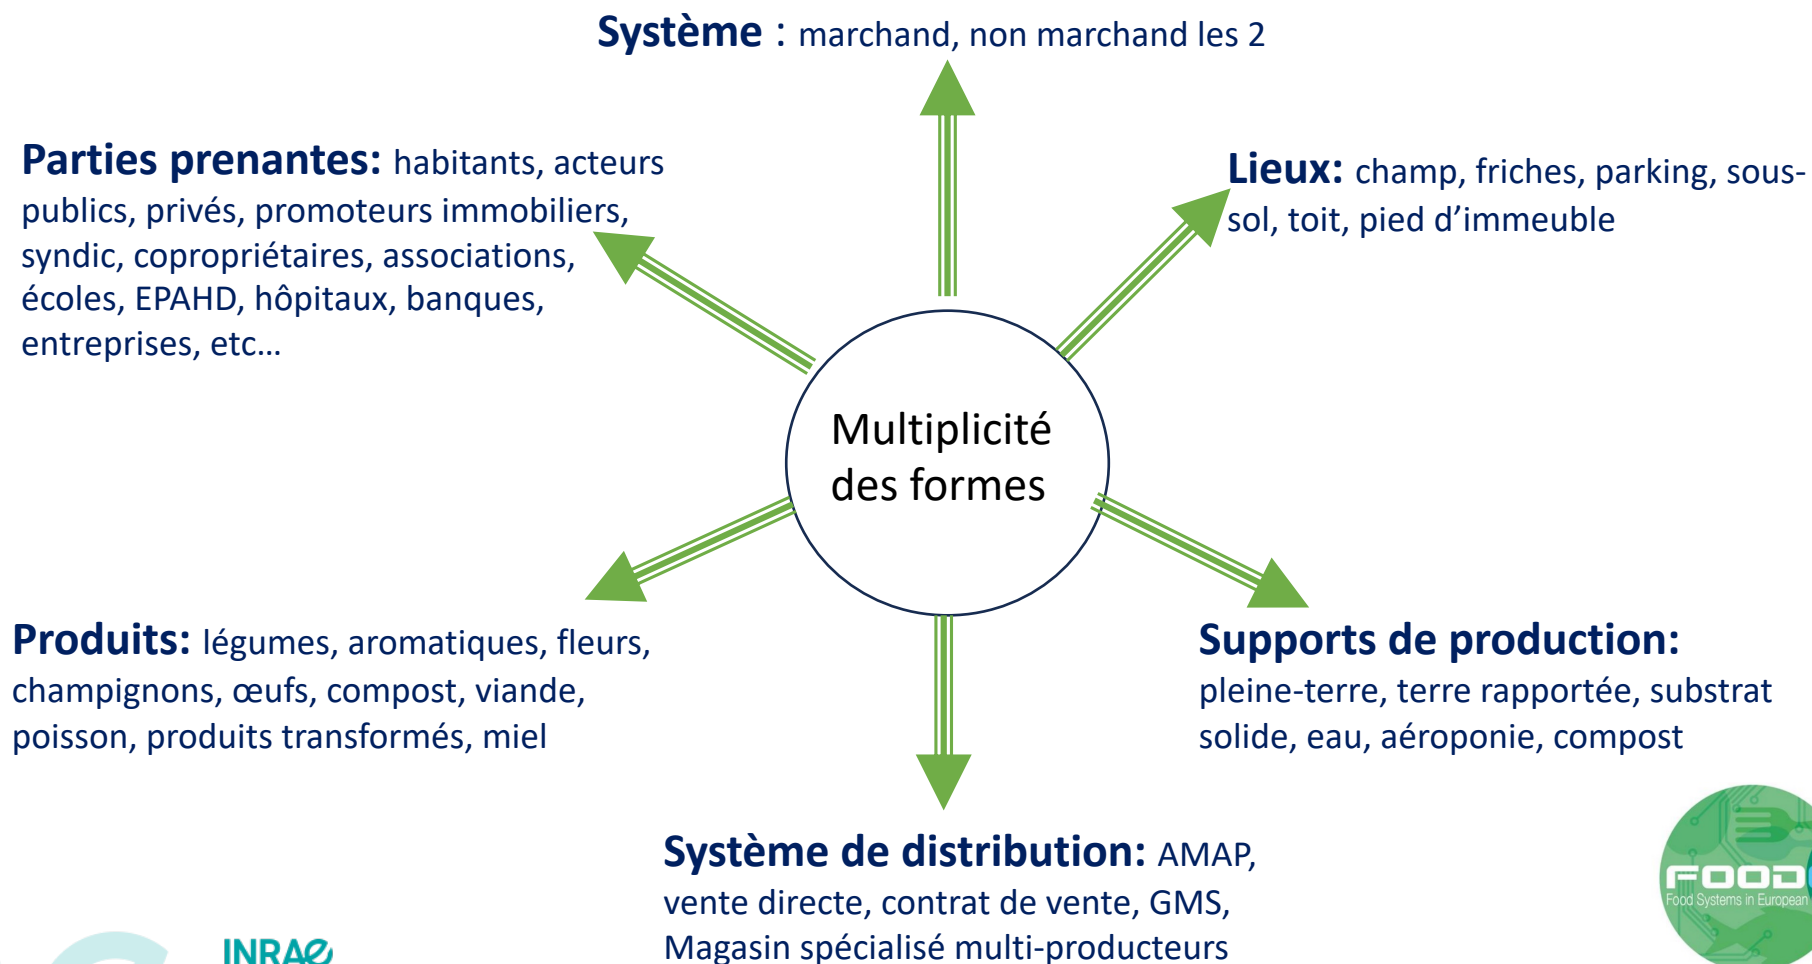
**Système** : marchand, non marchand les 2

**Parties prenantes:** habitants, acteurs publics, privés, promoteurs immobiliers, syndic, copropriétaires, associations, écoles, EPAHD, hôpitaux, banques, entreprises, etc…

**Lieux:** champ, friches, parking, sous-sol, toit, pied d'immeuble

Multiplicité des formes

**Produits:** légumes, aromatiques, fleurs, champignons, œufs, compost, viande, poisson, produits transformés, miel

**Supports de production:** pleine-terre, terre rapportée, substrat solide, eau, aéroponie, compost

**Système de distribution:** AMAP, vente directe, contrat de vente, GMS, Magasin spécialisé multi-producteurs

INRAE

FOOD
Food Systems in European